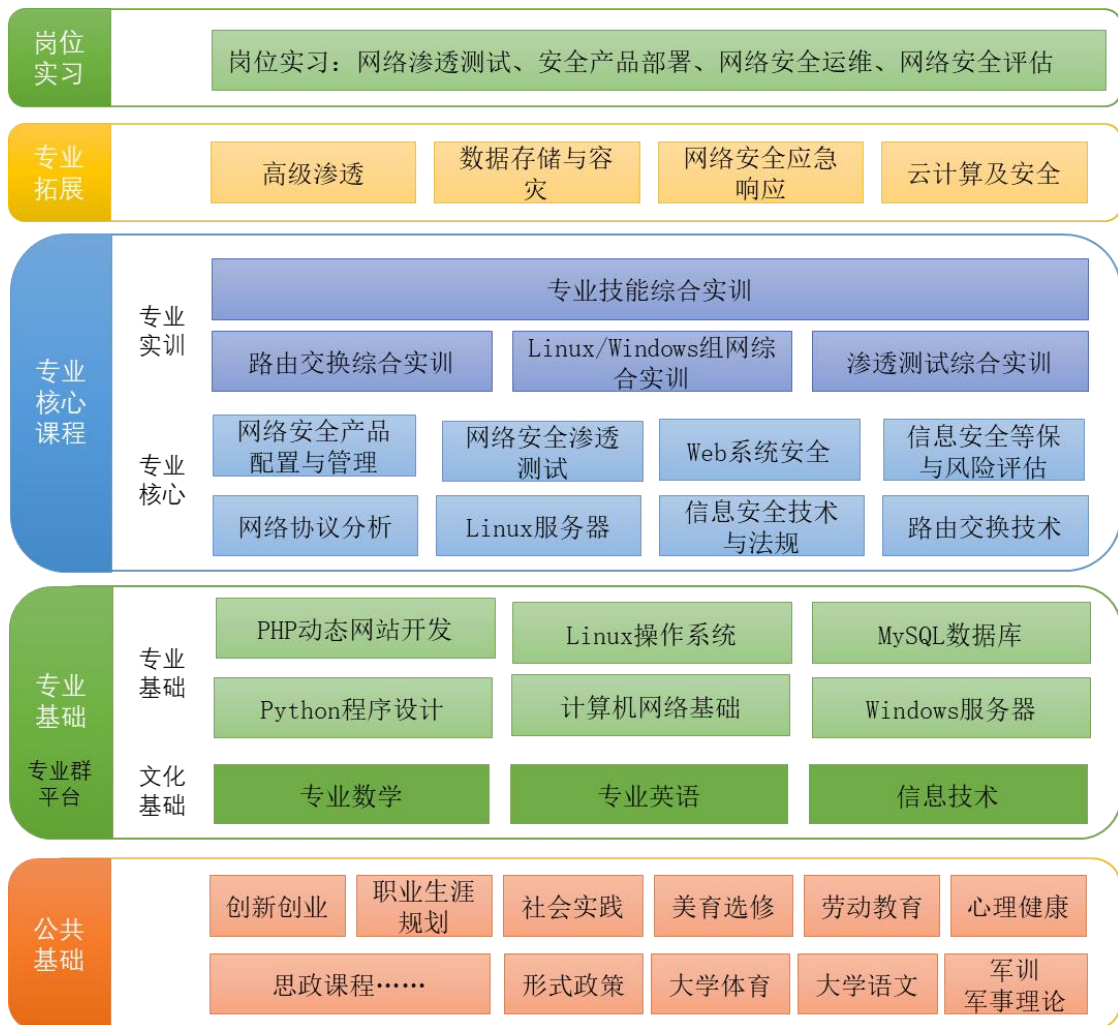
岗位实习

岗位实习：网络渗透测试、安全产品部署、网络安全运维、网络安全评估

专业拓展

高级渗透

数据存储与容灾

网络安全应急响应

云计算及安全

专业核心课程

专业实训

专业技能综合实训

路由交换综合实训

Linux/Windows组网综合实训

渗透测试综合实训

专业核心

网络安全产品配置与管理

网络安全渗透测试

Web系统安全

信息安全等保与风险评估

网络协议分析

Linux服务器

信息安全技术与法规

路由交换技术

专业基础

专业群平台

专业基础

PHP动态网站开发

Linux操作系统

MySQL数据库

Python程序设计

计算机网络基础

Windows服务器

文化基础

专业数学

专业英语

信息技术

公共基础

创新创业

职业生涯规划

社会实践

美育选修

劳动教育

心理健康

思政课程……

形式政策

大学体育

大学语文

军训军事理论